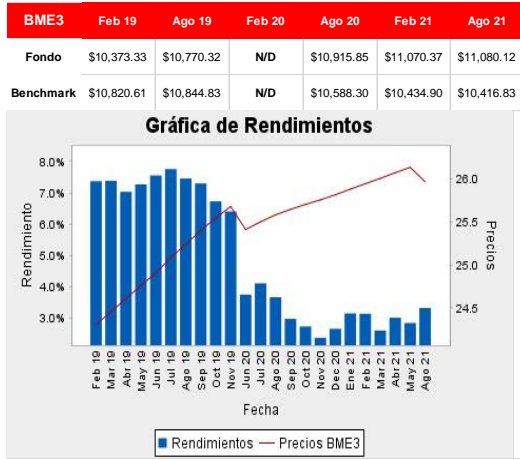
| BME3 | Feb 19 | Ago 19 | Feb 20 | Ago 20 | Feb 21 | Ago 21 |
|---|---|---|---|---|---|---|
| Fondo | \$10,373.33 | \$10,770.32 | N/D | \$10,915.85 | \$11,070.37 | \$11,080.12 |
| Benchmark | \$10,820.61 | \$10,844.83 | N/D | \$10,588.30 | \$10,434.90 | \$10,416.83 |

Gráfica de Rendimientos

Rendimiento

8.0%
7.0%
6.0%
5.0%
4.0%
3.0%

Precios

26.0
25.5
25.0
24.5

Feb 19
Mar 19
Abr 19
May 19
Jun 19
Jul 19
Ago 19
Sep 19
Oct 19
Nov 19
Jun 20
Jul 20
Ago 20
Sep 20
Oct 20
Nov 20
Dec 20
Ene 21
Feb 21
Mar 21
Abr 21
May 21
Ago 21

Fecha

Rendimientos — Precios BME3